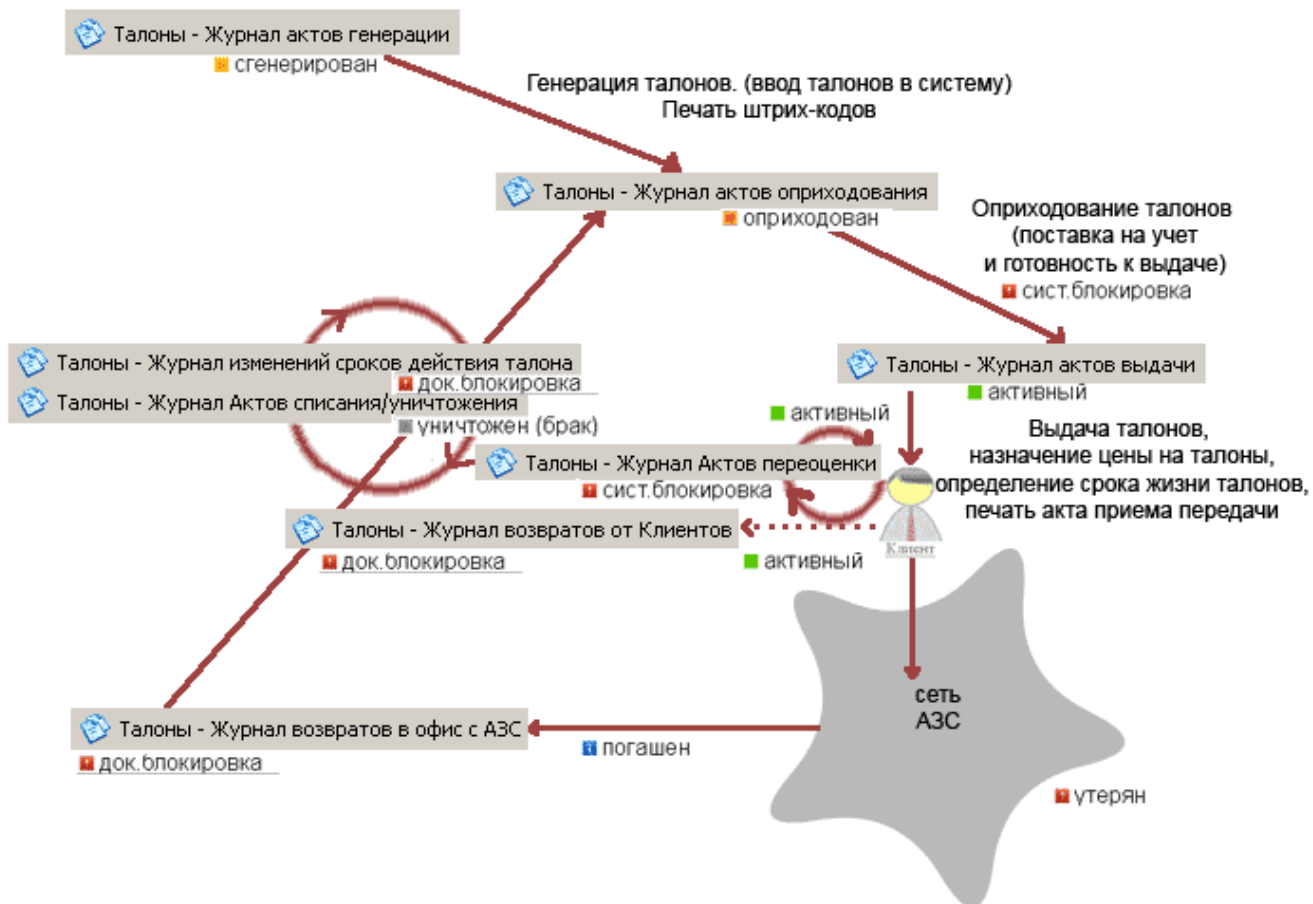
Талоны - Журнал актов генерации
сгенерирован

Генерация талонов. (ввод талонов в систему)
Печать штрих-кодов

Талоны - Журнал актов оприходования
оприходован

Оприходование талонов
(поставка на учет
и готовность к выдаче)
сист.блокировка

Талоны - Журнал изменений сроков действия талона
док.блокировка
Талоны - Журнал Актов списания/уничтожения
уничтожен (брак)

Талоны - Журнал актов выдачи
активный

активный

Выдача талонов,
назначение цены на талоны,
определение срока жизни талонов,
печать акта приема передачи

Талоны - Журнал Актов переоценки
сист.блокировка

Талоны - Журнал возвратов от Клиентов
док.блокировка

активный

Клиент

сеть
АЗС

Талоны - Журнал возвратов в офис с АЗС
док.блокировка

погашен

утерян